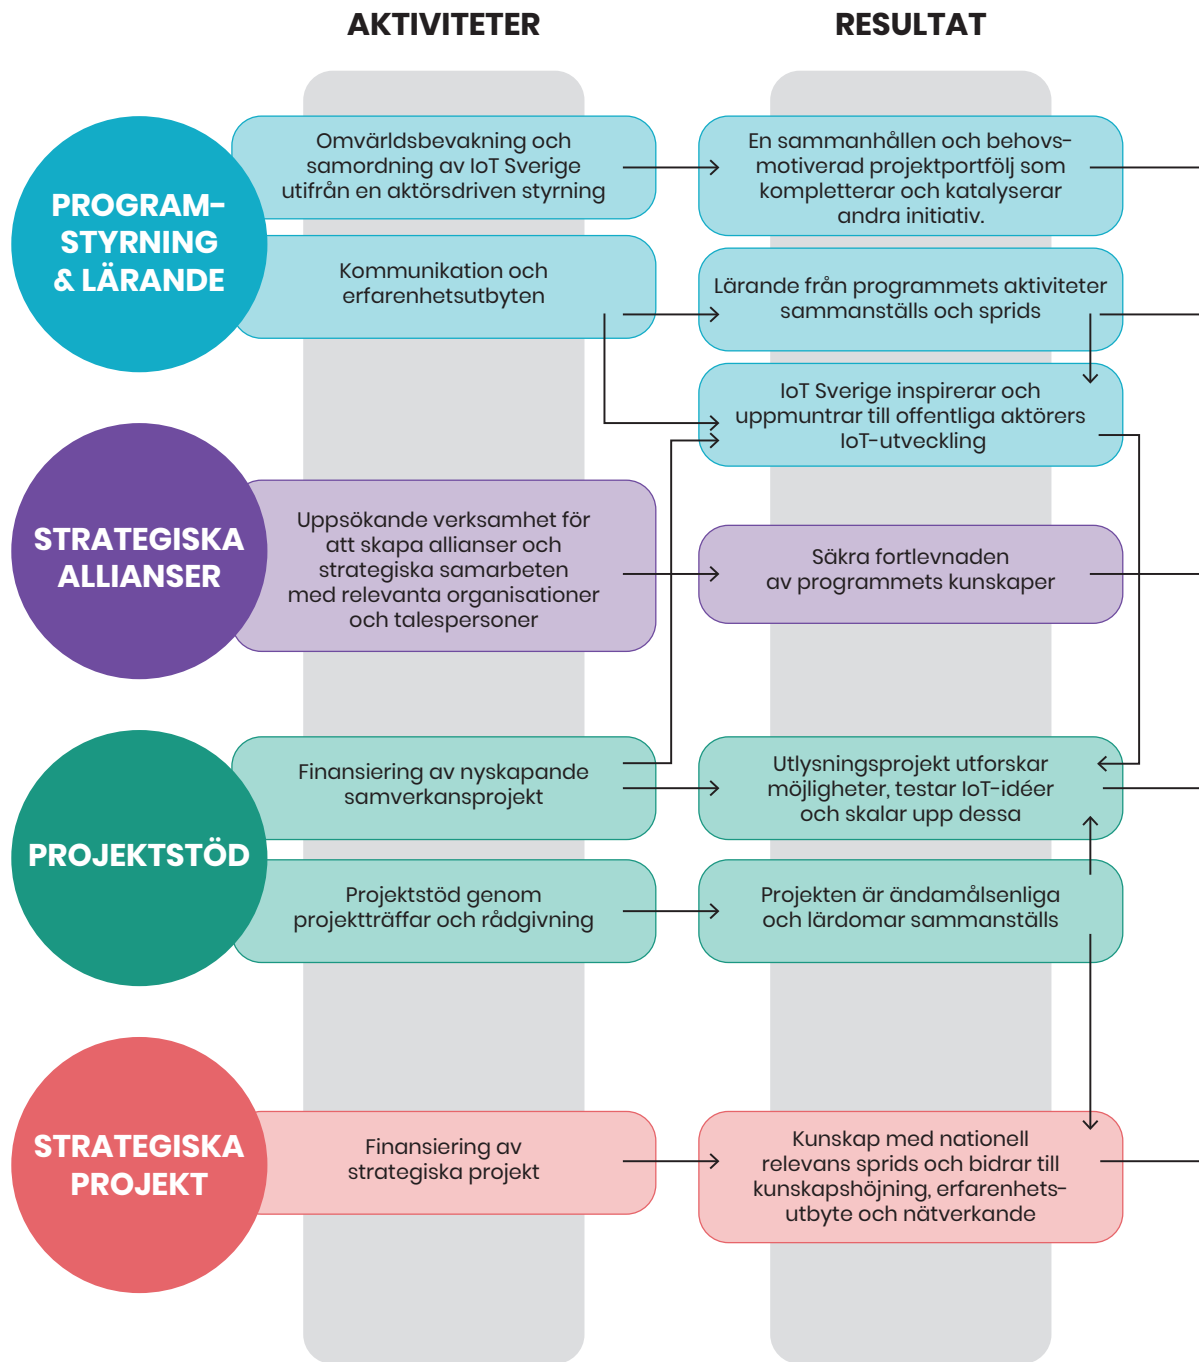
AKTIVITETER

RESULTAT

PROGRAM-STYRNING & LÄRANDE

Omvärldsbevakning och samordning av IoT Sverige utifrån en aktörsdriven styrning

En sammanhållen och behovs-motiverad projektportfölj som kompletterar och katalyserar andra initiativ.

Kommunikation och erfarenhetsutbyten

Lärande från programmets aktiviteter sammanställs och sprids

IoT Sverige inspirerar och uppmuntrar till offentliga aktörers IoT-utveckling

STRATEGISKA ALLIANSER

Uppsökande verksamhet för att skapa allianser och strategiska samarbeten med relevanta organisationer och talespersoner

Säkra fortlevnaden av programmets kunskaper

PROJEKTSTÖD

Finansiering av nyskapande samverkansprojekt

Utlysningsprojekt utforskar möjligheter, testar IoT-idéer och skalar upp dessa

Projektstöd genom projektträffar och rådgivning

Projekten är ändamålsenliga och lärdomar sammanställs

STRATEGISKA PROJEKT

Finansiering av strategiska projekt

Kunskap med nationell relevans sprids och bidrar till kunskapshöjning, erfarenhets-utbyte och nätverkande